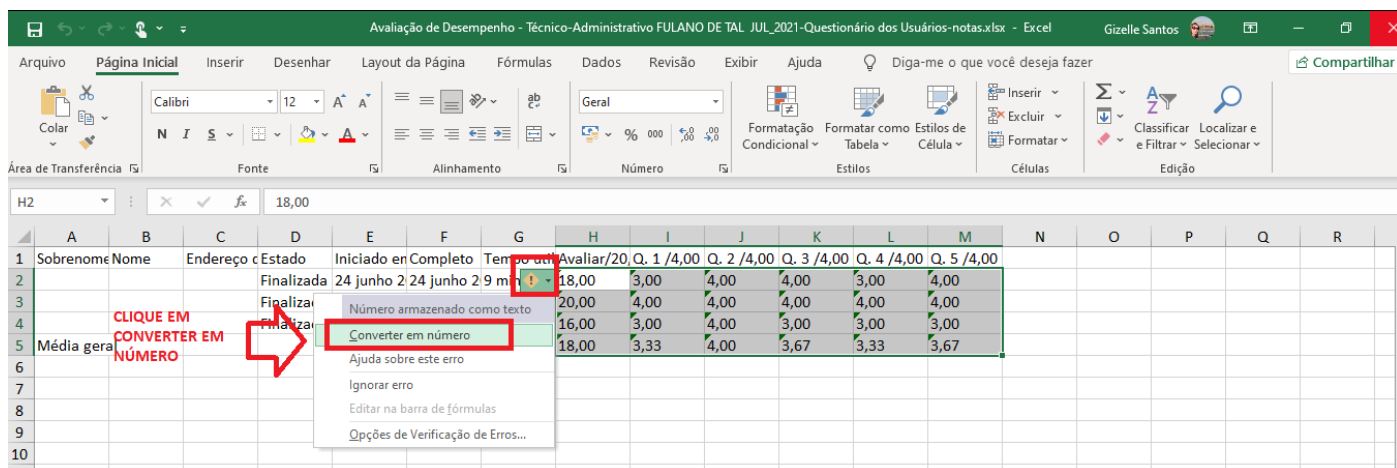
Avaliação de Desempenho - Técnico-Administrativo FULANO DE TAL JUL_2021-Questionário dos Usuários-notas.xlsx - Excel

Gizelle Santos

Arquivo Página Inicial Inserir Desenhar Layout da Página Fórmulas Dados Revisão Exibir Ajuda Diga-me o que você deseja fazer Compartilhar

Colar
Área de Transferência
Calibri 12
N I S
Fonte
Alinhamento
Geral
% 000
Número
Formatação Condicional
Formatar como Tabela
Estilos de Célula
Estilos
Inserir
Excluir
Formatar
Células
Classificar e Filtrar
Localizar e Selecionar
Edição

H2 18,00

| | A | B | C | D | E | F | G | H | I | J | K | L | M | N | O | P | Q | R |
|---|---|---|---|---|---|---|---|---|---|---|---|---|---|---|---|---|---|---|
| 1 | Sobrenome | Nome | Endereço c | Estado | Iniciado en | Completo | Tempo utiliz | Avaliar/20, | Q. 1 /4,00 | Q. 2 /4,00 | Q. 3 /4,00 | Q. 4 /4,00 | Q. 5 /4,00 | | | | | |
| 2 | | | | Finalizada | 24 junho 2 | 24 junho 2 | 9 m | 18,00 | 3,00 | 4,00 | 4,00 | 3,00 | 4,00 | | | | | |
| 3 | | | | Finalizada | | | | 20,00 | 4,00 | 4,00 | 4,00 | 4,00 | 4,00 | | | | | |
| 4 | | | | Finalizada | | | | 16,00 | 3,00 | 4,00 | 3,00 | 3,00 | 3,00 | | | | | |
| 5 | Média geral | | | | | | | 18,00 | 3,33 | 4,00 | 3,67 | 3,33 | 3,67 | | | | | |
| 6 | | | | | | | | | | | | | | | | | | |
| 7 | | | | | | | | | | | | | | | | | | |
| 8 | | | | | | | | | | | | | | | | | | |
| 9 | | | | | | | | | | | | | | | | | | |
| 10 | | | | | | | | | | | | | | | | | | |

CLIQUE EM CONVERTER EM NÚMERO

Número armazenado como texto
Converter em número
Ajuda sobre este erro
Ignorar erro
Editar na barra de fórmulas
Opções de Verificação de Erros...